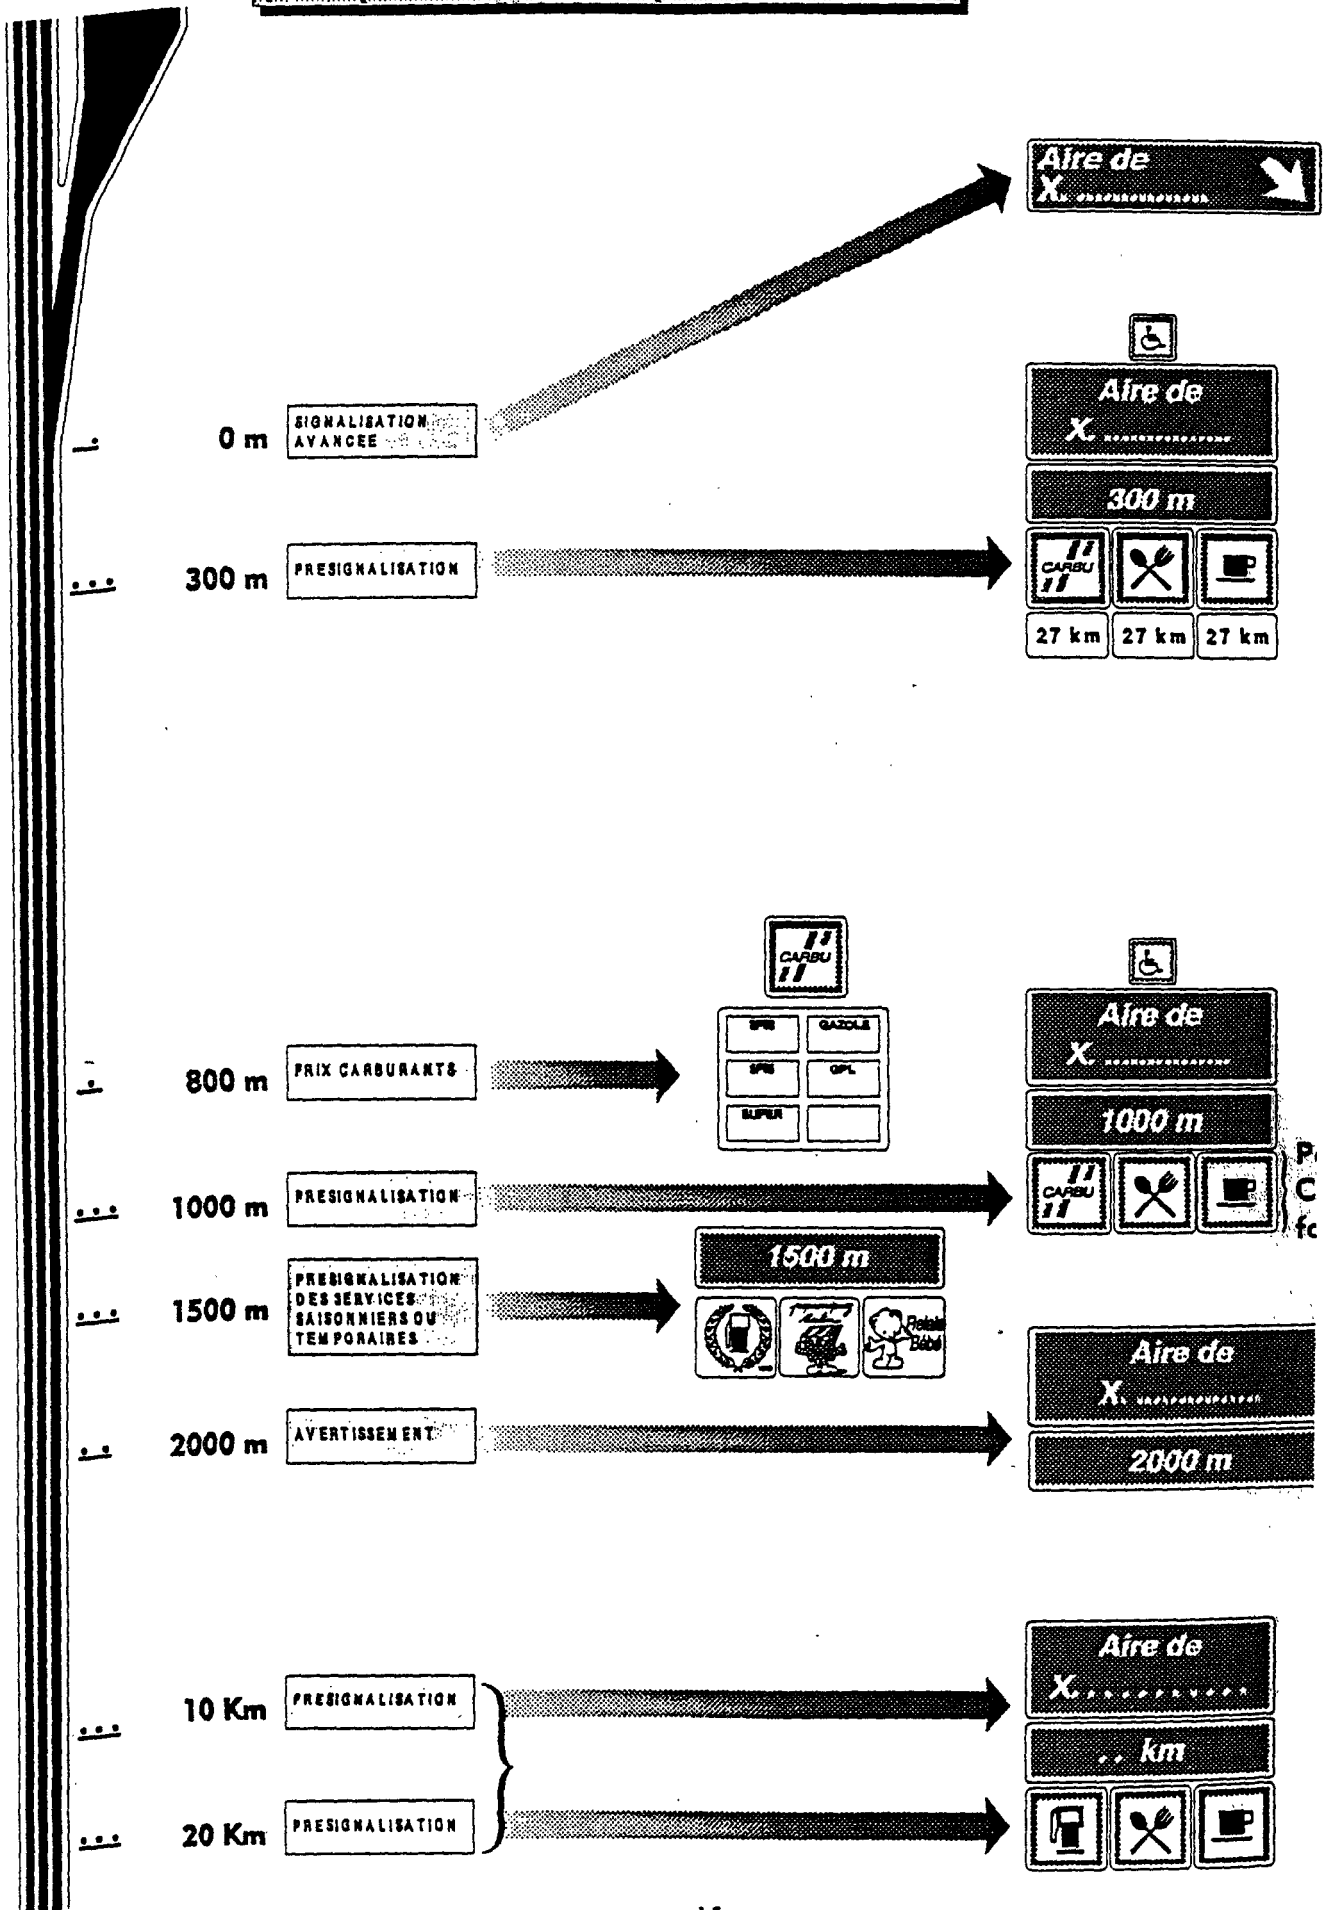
Aire de
X. ..............

0 m SIGNALISATION AVANCEE

Aire de
X. ..............

300 m

300 m PRESIGNALISATION

CARBU

27 km 27 km 27 km

CARBU

SP95 GAZOLE
SP98 GPL
SUPER

Aire de
X. ..............

800 m PRIX CARBURANTS

1000 m

1000 m PRESIGNALISATION

CARBU

P
C
fo

1500 m

1500 m PRESIGNALISATION DES SERVICES SAISONNIERS OU TEMPORAIRES

Relais Bébé

Aire de
X. ..............

2000 m AVERTISSEMENT

2000 m

Aire de
X. ..........

.. km

10 Km PRESIGNALISATION

20 Km PRESIGNALISATION

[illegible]